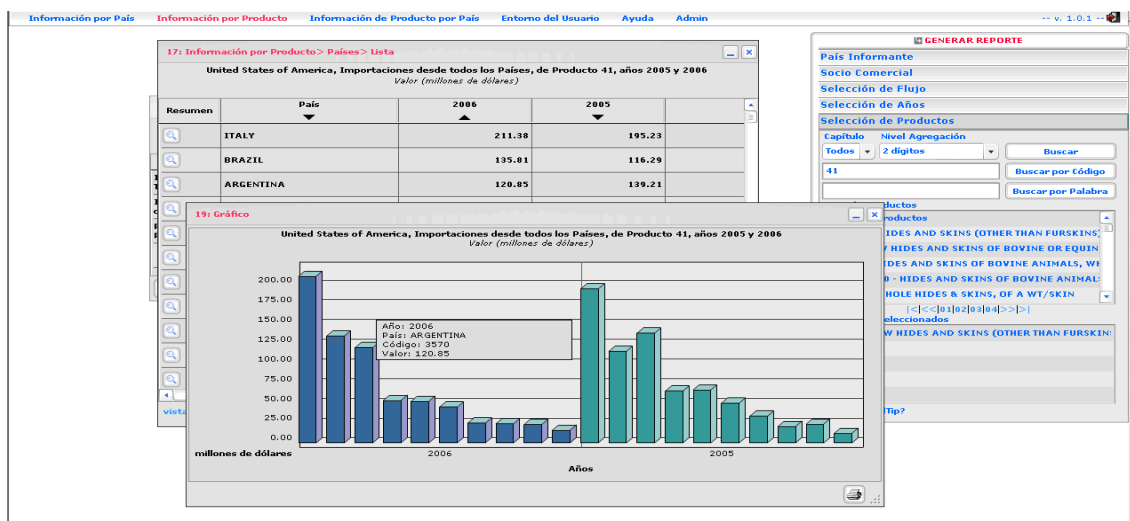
Información por País   Información por Producto   Información de Producto por País   Entorno del Usuario   Ayuda   Admin   -- v. 1.0.1 --

17: Información por Producto> Países> Lista

United States of America, Importaciones desde todos los Países, de Producto 41, años 2005 y 2006
Valor (millones de dólares)

| Resumen | País | 2006 | 2005 |
|---|---|---|---|
| | ITALY | 211.38 | 195.23 |
| | BRAZIL | 135.81 | 116.29 |
| | ARGENTINA | 120.85 | 139.21 |

vista

19: Gráfico

United States of America, Importaciones desde todos los Países, de Producto 41, años 2005 y 2006
Valor (millones de dólares)

200.00
175.00
150.00
125.00
100.00
75.00
50.00
25.00
0.00

Año: 2006
País: ARGENTINA
Código: 3570
Valor: 120.85

millones de dólares
2006
2005
Años

GENERAR REPORTE
País Informante
Socio Comercial
Selección de Flujo
Selección de Años
Selección de Productos
Capítulo   Nivel Agregación
Todos   2 dígitos   Buscar
41   Buscar por Código
Buscar por Palabra
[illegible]oductos
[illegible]roductos
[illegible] HIDES AND SKINS (OTHER THAN FURSKINS)
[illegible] HIDES AND SKINS OF BOVINE OR EQUIN
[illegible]IDES AND SKINS OF BOVINE ANIMALS, WH
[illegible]0 - HIDES AND SKINS OF BOVINE ANIMAL:
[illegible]HOLE HIDES & SKINS, OF A WT/SKIN
|<|<<|01|02|03|04|>>|>|
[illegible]eleccionados
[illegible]W HIDES AND SKINS (OTHER THAN FURSKIN:
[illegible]Tip?